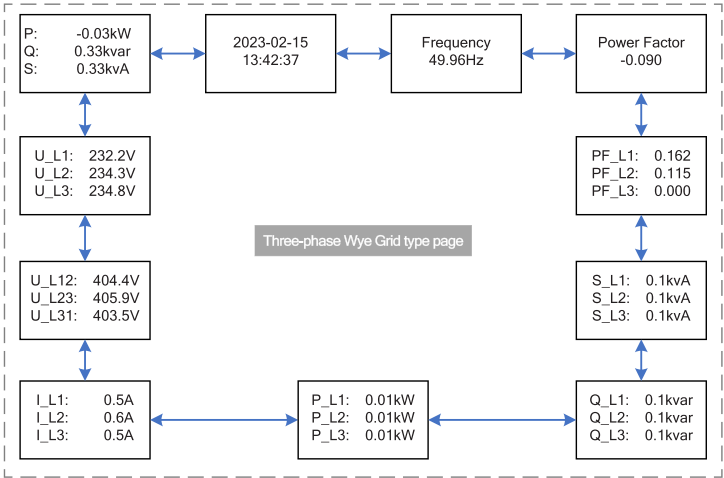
P: -0.03kW
Q: 0.33kvar
S: 0.33kvA

2023-02-15
13:42:37

Frequency
49.96Hz

Power Factor
-0.090

U_L1: 232.2V
U_L2: 234.3V
U_L3: 234.8V

PF_L1: 0.162
PF_L2: 0.115
PF_L3: 0.000

Three-phase Wye Grid type page

U_L12: 404.4V
U_L23: 405.9V
U_L31: 403.5V

S_L1: 0.1kvA
S_L2: 0.1kvA
S_L3: 0.1kvA

I_L1: 0.5A
I_L2: 0.6A
I_L3: 0.5A

P_L1: 0.01kW
P_L2: 0.01kW
P_L3: 0.01kW

Q_L1: 0.1kvar
Q_L2: 0.1kvar
Q_L3: 0.1kvar